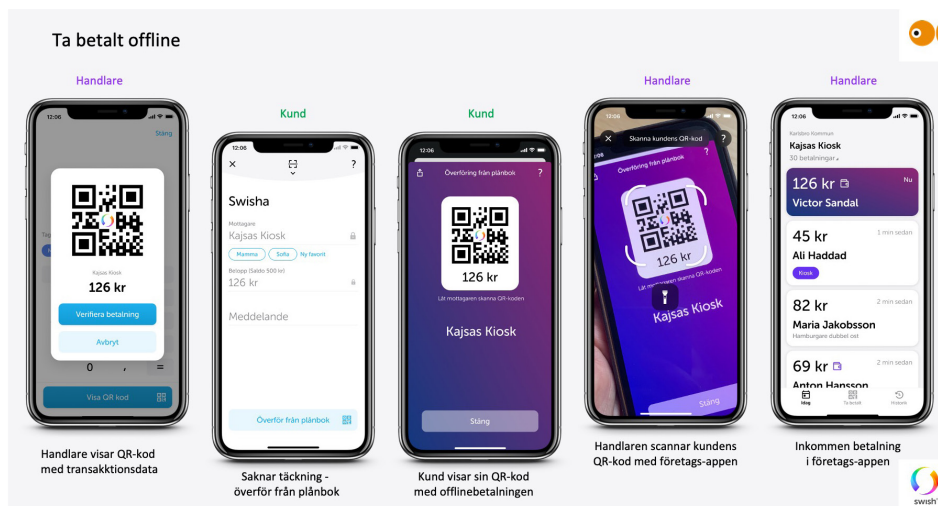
Ta betalt offline

Handlare

12:06

Stäng

Kajsas Kiosk

126 kr

Verifiera betalning

Avbryt

0

Visa QR-kod

Handlare visar QR-kod med transakktionsdata

Kund

12:06

Swisha

Mottagare

Kajsas Kiosk

Mamma Sofia Ny favorit

Belopp (Saldo 500 kr)

126 kr

Meddelande

Överför från plånbok

Saknar täckning - överför från plånbok

Kund

12:06

Överföring från plånbok

126 kr

Låt mottagaren skanna QR-koden

Kajsas Kiosk

Stäng

Kund visar sin QR-kod med offlinebetalningen

Handlare

Skanna kundens QR-kod

Överföring från plånbok

126 kr

Låt mottagaren skanna QR-koden

Kajsas Kiosk

Stäng

Handlaren scannar kundens QR-kod med företags-appen

Handlare

12:06

Karlsbro Kommun

Kajsas Kiosk

30 betalningar

126 kr

Nu

Victor Sandal

45 kr

1 min sedan

Ali Haddad

Kiosk

82 kr

2 min sedan

Maria Jakobsson

Hamburgare dubbel ost

69 kr

2 min sedan

Anton Hansson

Idag

Historik

Inkommen betalning i företags-appen

swish